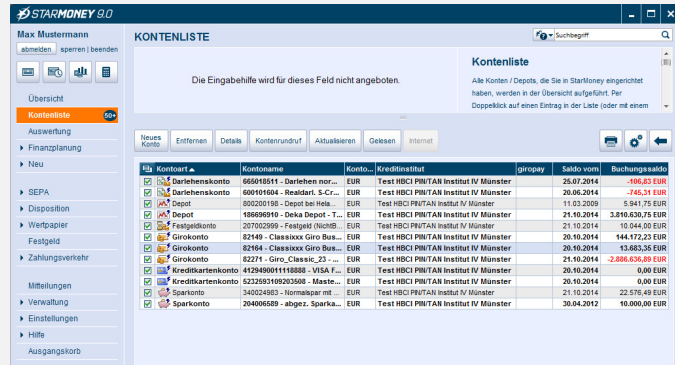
STARMONEY 9.0

Max Mustermann
abmelden sperren | beenden

Übersicht
Kontenliste 50+
Auswertung
Finanzplanung
Neu
SEPA
Disposition
Wertpapier
Festgeld
Zahlungsverkehr
Mitteilungen
Verwaltung
Einstellungen
Hilfe
Ausgangskorb

KONTENLISTE

Suchbegriff

Die Eingabehilfe wird für dieses Feld nicht angeboten.

Kontenliste
Alle Konten / Depots, die Sie in StarMoney eingerichtet haben, werden in der Übersicht aufgeführt. Per Doppelklick auf einen Eintrag in der Liste (oder mit einem

Neues Konto | Entfernen | Details | Kontenrundruf | Aktualisieren | Gelesen | Internet

| Kontoart | Kontoname | Konto... | Kreditinstitut | giropay | Saldo vom | Buchungssaldo |
|---|---|---|---|---|---|---|
| Darlehenskonto | 665018511 - Darlehen nor... | EUR | Test HBCI PIN/TAN Institut IV Münster | | 25.07.2014 | -106,83 EUR |
| Darlehenskonto | 600101604 - Realdarl. S-Cr... | EUR | Test HBCI PIN/TAN Institut IV Münster | | 20.06.2014 | -745,31 EUR |
| Depot | 800200198 - Depot bei Hela... | EUR | Test HBCI PIN/TAN Institut IV Münster | | 11.03.2009 | 5.941,75 EUR |
| Depot | 186696910 - Deka Depot - T... | EUR | Test HBCI PIN/TAN Institut IV Münster | | 21.10.2014 | 3.810.630,75 EUR |
| Festgeldkonto | 207002999 - Festgeld (NichtB... | EUR | Test HBCI PIN/TAN Institut IV Münster | | 21.10.2014 | 10.044,00 EUR |
| Girokonto | 82149 - Classixxx Giro Bus... | EUR | Test HBCI PIN/TAN Institut IV Münster | | 20.10.2014 | 144.172,23 EUR |
| Girokonto | 82164 - Classixxx Giro Bus... | EUR | Test HBCI PIN/TAN Institut IV Münster | | 20.10.2014 | 13.683,35 EUR |
| Girokonto | 82271 - Giro_Classic_23 - ... | EUR | Test HBCI PIN/TAN Institut IV Münster | | 21.10.2014 | -2.886.636,89 EUR |
| Kreditkartenkonto | 4129490011118888 - VISA F... | EUR | Test HBCI PIN/TAN Institut IV Münster | | 20.10.2014 | 0,00 EUR |
| Kreditkartenkonto | 5232593109203508 - Maste... | EUR | Test HBCI PIN/TAN Institut IV Münster | | 20.10.2014 | 0,00 EUR |
| Sparkonto | 340024983 - Normalspar mit ... | EUR | Test HBCI PIN/TAN Institut IV Münster | | 21.10.2014 | 22.576,49 EUR |
| Sparkonto | 204006589 - abgez. Sparka... | EUR | Test HBCI PIN/TAN Institut IV Münster | | 30.04.2012 | 10.000,00 EUR |